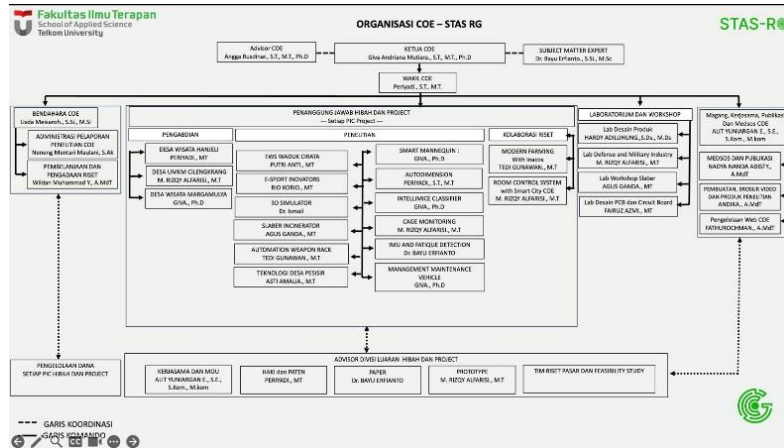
Fakultas Ilmu Terapan
School of Applied Science
Telkom University

ORGANISASI COE – STAS RG

STAS-R

Advisor COE
Angga Rusdinar., S.T., M.T., Ph.D

KETUA COE
Giva Andriana Mutiara., S.T., M.T., Ph.D

SUBJECT MATTER EXPERT
Dr. Bayu Erfianto., S.Si., M.Sc

WAKIL COE
Periyadi., S.T., M.T.

BENDAHARA COE
Linda Meiaweh., S.Sc., M.Si

ADMINISTRASI PELAPORAN PENELITIAN COE
Nenong Mentari Maulani, S.Ak

PEMBELANJAAN DAN PENGADAAN RISET
Wildan Muhammad Y., A.MdT

PENANGGUNG JAWAB HIBAH DAN PROJECT
— Setiap PIC Project —

PENGABDIAN

DESA WISATA HANJELI
PERIYADI., MT

DESA UMKM CILENGKRANG
M. RIZQY ALFARISI., M.T

DESA WISATA MARGAMULYA
GIVA., Ph.D

PENELITIAN

TWS WADUK CIRATA
PUTRI ANTI., MT

E-SPORT INOVATORS
RIO KORIO., MT

3D SIMULATOR
Dr. Ismail

SLABER INCINERATOR
AGUS GANDA., MT

AUTOMATION WEAPON RACK
TEDI GUNAWAN., M.T

TEKNOLOGI DESA PESISIR
ASTI AMALIA., M.T

SMART MANNEQUIN :
GIVA., Ph.D

AUTODIMENSION
PERIYADI., S.T, M.T

INTELLIVICE CLASSIFIER
GIVA., Ph.D

CAGE MONITORING
M. RIZQY ALFARISI., M.T

IMU AND FATIQUE DETECTION
Dr. BAYU ERFIANTO

MANAGEMENT MAINTENANCE VEHICLE
GIVA., Ph.D

KOLABORASI RISET

MODERN FARMING
With Inacos
TEDI GUNAWAN., M.T

ROOM CONTROL SYSTEM
with Smart City COE
M. RIZQY ALFARISI., M.T

LABORATORIUM DAN WORKSHOP

Lab Desain Produk
HARDY ADILUHUNG., S.Ds., M.Ds

Lab Defense and Military Industry
M. RIZQY ALFARISI., MT

Lab Workshop Slaber
AGUS GANDA., MT

Lab Desain PCB dan Circuit Board
FAIRUZ AZMI., MT

Magang, Kerjasama, Publikasi Dan Medsos COE
AJIT YUNIARGAN E., S.E., S.Kom., M.kom

MEDSOS DAN PUBLIKASI
NADYA NANDA ADISTY., A.MdT

PEMBUATAN, BROSUR VIDEO DAN PRODUK PENELITIAN
ANDIKA., A.MdT

Pengelolaan Web COE
FATHURDOHMAN., A.MdT

PENGELOLAAN DANA SETIAP PIC HIBAH DAN PROJECT

ADVISOR DIVISI LUARAN HIBAH DAN PROJECT

KERJASAMA DAN MOU
AJIT YUNIARGAN E., S.E., S.Kom., M.kom

HAKI dan PATEN
PERIYADI., MT

PAPER
Dr. BAYU ERFIANTO

PROTOTYPE
M. RIZQY ALFARISI., M.T

TIM RISET PASAR DAN FEASIBILITY STUDY

GARIS KOORDINASI
GARIS KOMANDO